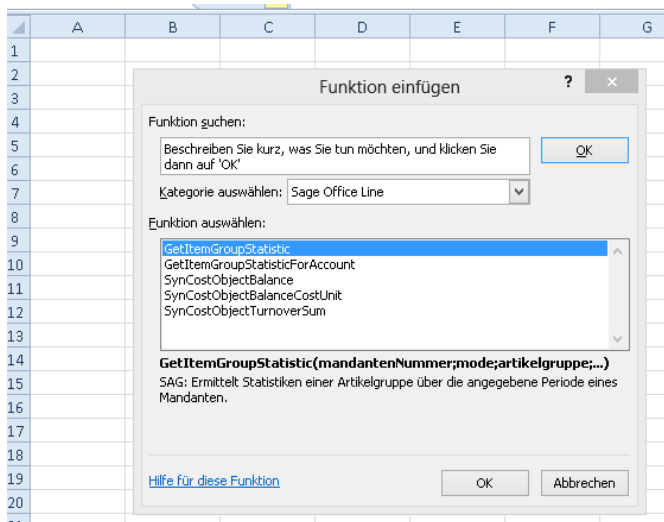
| | A | B | C | D | E | F | G |
|---|---|---|---|---|---|---|---|
| 1 | | | | | | | |
| 2 | | | | | | | |
| 3 | | | | | | | |
| 4 | | | | | | | |
| 5 | | | | | | | |
| 6 | | | | | | | |
| 7 | | | | | | | |
| 8 | | | | | | | |
| 9 | | | | | | | |
| 10 | | | | | | | |
| 11 | | | | | | | |
| 12 | | | | | | | |
| 13 | | | | | | | |
| 14 | | | | | | | |
| 15 | | | | | | | |
| 16 | | | | | | | |
| 17 | | | | | | | |
| 18 | | | | | | | |
| 19 | | | | | | | |
| 20 | | | | | | | |

Funktion einfügen

?

Funktion suchen:

Beschreiben Sie kurz, was Sie tun möchten, und klicken Sie dann auf 'OK'

OK

Kategorie auswählen: Sage Office Line

Funktion auswählen:

GetItemGroupStatistic
GetItemGroupStatisticForAccount
SynCostObjectBalance
SynCostObjectBalanceCostUnit
SynCostObjectTurnoverSum

GetItemGroupStatistic(mandantenNummer;mode;artikelgruppe;...)
SAG: Ermittelt Statistiken einer Artikelgruppe über die angegebene Periode eines Mandanten.

Hilfe für diese Funktion

OK

Abbrechen